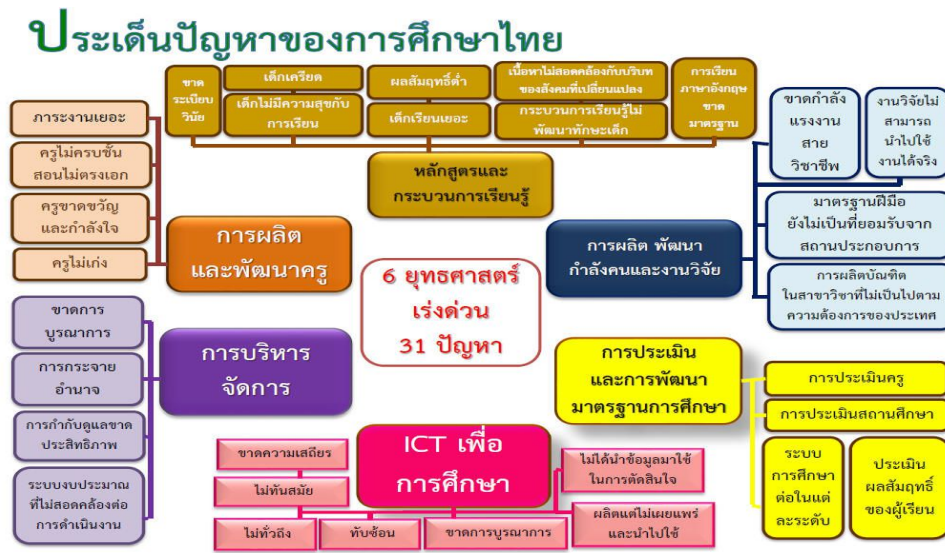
ประเด็นปัญหาของการศึกษาไทย

ขาดระเบียบวินัย

เด็กเครียด

เด็กไม่มีความสุขกับการเรียน

ผลสัมฤทธิ์ต่ำ

เด็กเรียนเยอะ

เนื้อหาไม่สอดคล้องกับบริบทของสังคมที่เปลี่ยนแปลง

กระบวนการเรียนรู้ไม่พัฒนาทักษะเด็ก

การเรียนภาษาอังกฤษขาดมาตรฐาน

หลักสูตรและกระบวนการเรียนรู้

ภาระงานเยอะ

ครูไม่ครบชั้นสอนไม่ตรงเอก

ครูขาดขวัญและกำลังใจ

ครูไม่เก่ง

การผลิตและพัฒนาครู

6 ยุทธศาสตร์เร่งด่วน 31 ปัญหา

ขาดกำลังแรงงานสายวิชาชีพ

งานวิจัยไม่สามารถนำไปใช้งานได้จริง

มาตรฐานฝีมือยังไม่เป็นที่ยอมรับจากสถานประกอบการ

การผลิต พัฒนากำลังคนและงานวิจัย

การผลิตบัณฑิตในสาขาวิชาที่ไม่เป็นไปตามความต้องการของประเทศ

ขาดการบูรณาการ

การกระจายอำนาจ

การกำกับดูแลขาดประสิทธิภาพ

ระบบงบประมาณที่ไม่สอดคล้องต่อการดำเนินงาน

การบริหารจัดการ

การประเมินและการพัฒนามาตรฐานการศึกษา

การประเมินครู

การประเมินสถานศึกษา

ระบบการศึกษาต่อในแต่ละระดับ

ประเมินผลสัมฤทธิ์ของผู้เรียน

ขาดความเสถียร

ไม่ทันสมัย

ไม่ทั่วถึง

ทับซ้อน

ICT เพื่อการศึกษา

ขาดการบูรณาการ

ไม่ได้นำข้อมูลมาใช้ในการตัดสินใจ

ผลิตแต่ไม่เผยแพร่และนำไปใช้